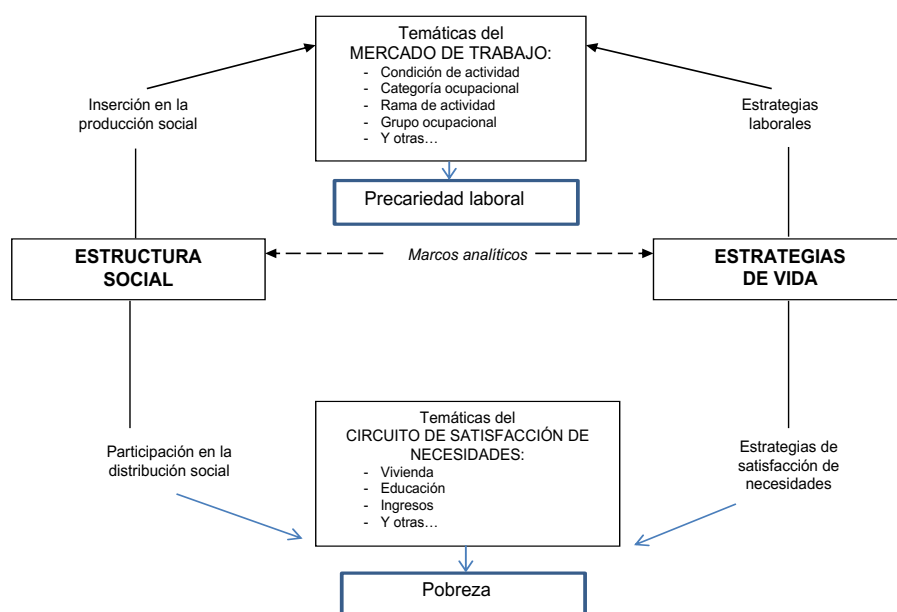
Temáticas del
MERCADO DE TRABAJO:
- Condición de actividad
- Categoría ocupacional
- Rama de actividad
- Grupo ocupacional
- Y otras…

Inserción en la producción social

Estrategias laborales

Precariedad laboral

ESTRUCTURA SOCIAL

Marcos analíticos

ESTRATEGIAS DE VIDA

Participación en la distribución social

Temáticas del
CIRCUITO DE SATISFACCIÓN DE NECESIDADES:
- Vivienda
- Educación
- Ingresos
- Y otras…

Estrategias de satisfacción de necesidades

Pobreza